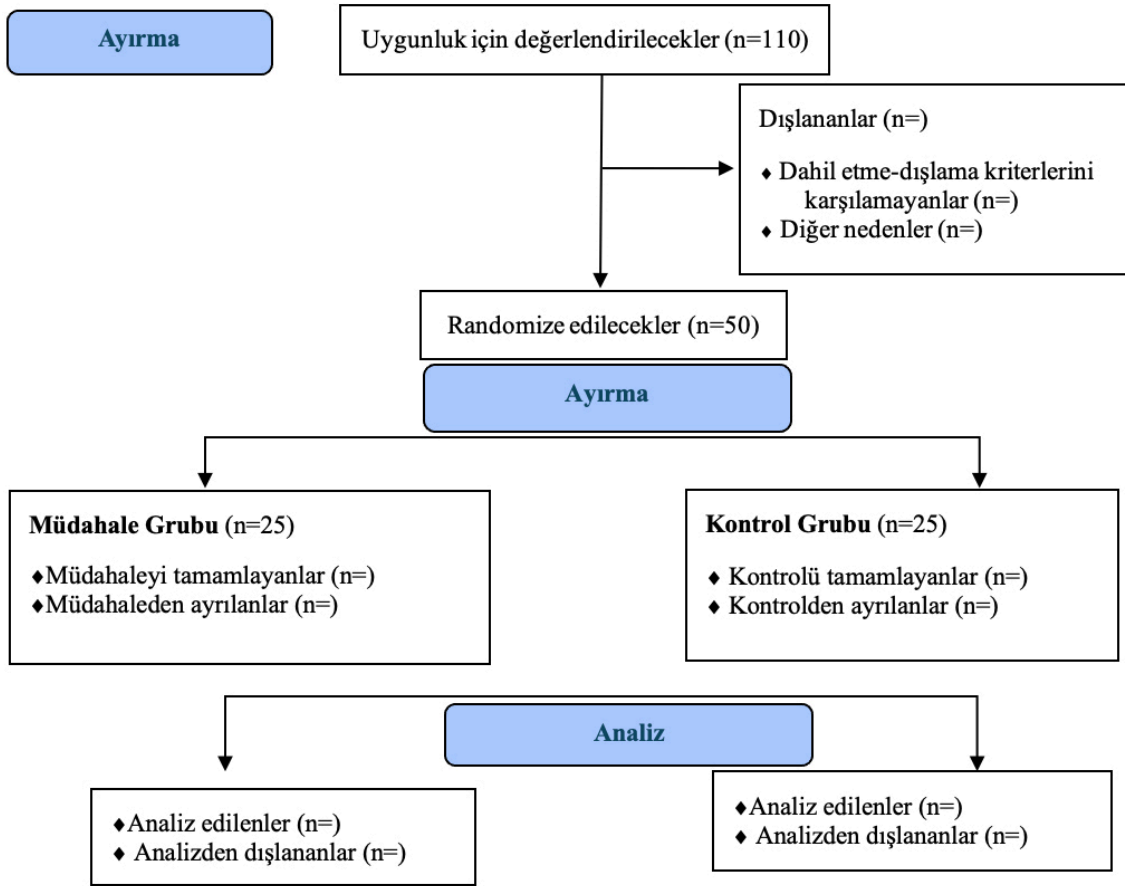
Ayırma

Uygunluk için değerlendirilecekler (n=110)

Dışlananlar (n=)

♦ Dahil etme-dışlama kriterlerini karşılamayanlar (n=)
♦ Diğer nedenler (n=)

Randomize edilecekler (n=50)

Ayırma

**Müdahale Grubu** (n=25)

♦Müdahaleyi tamamlayanlar (n=)
♦Müdahaleden ayrılanlar (n=)

**Kontrol Grubu** (n=25)

♦ Kontrolü tamamlayanlar (n=)
♦ Kontrolden ayrılanlar (n=)

Analiz

♦Analiz edilenler (n=)
♦ Analizden dışlananlar (n=)

♦Analiz edilenler (n=)
♦ Analizden dışlananlar (n=)